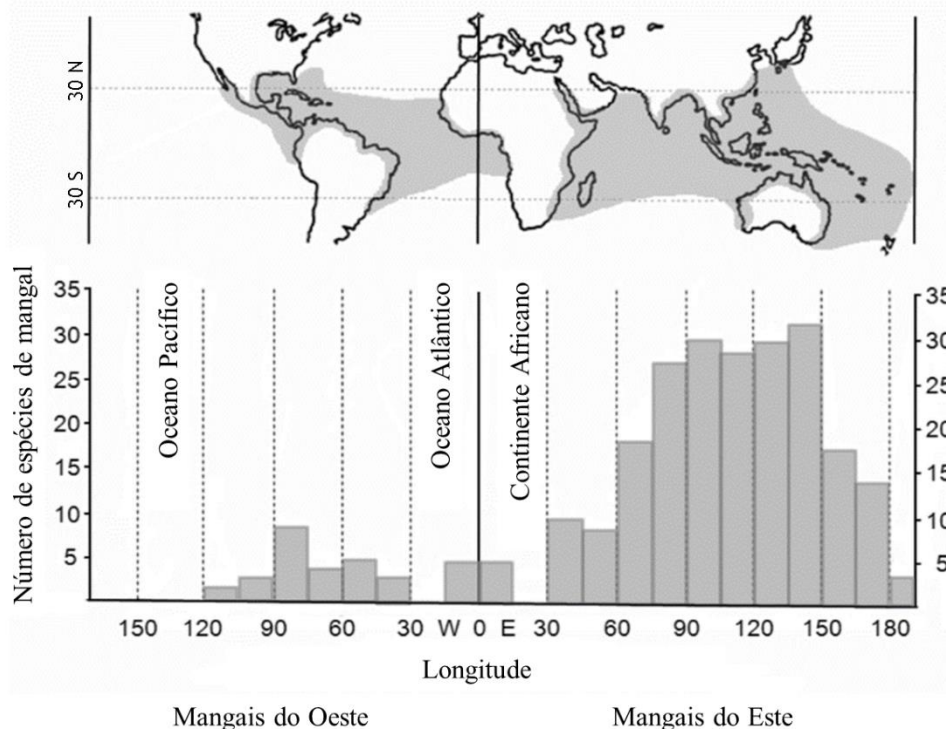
30 N
30 S

Número de espécies de mangal
35
30
25
20
15
10
5

Oceano Pacífico
Oceano Atlântico
Continente Africano

35
30
25
20
15
10
5

150 120 90 60 30 W 0 E 30 60 90 120 150 180

Longitude

Mangais do Oeste

Mangais do Este